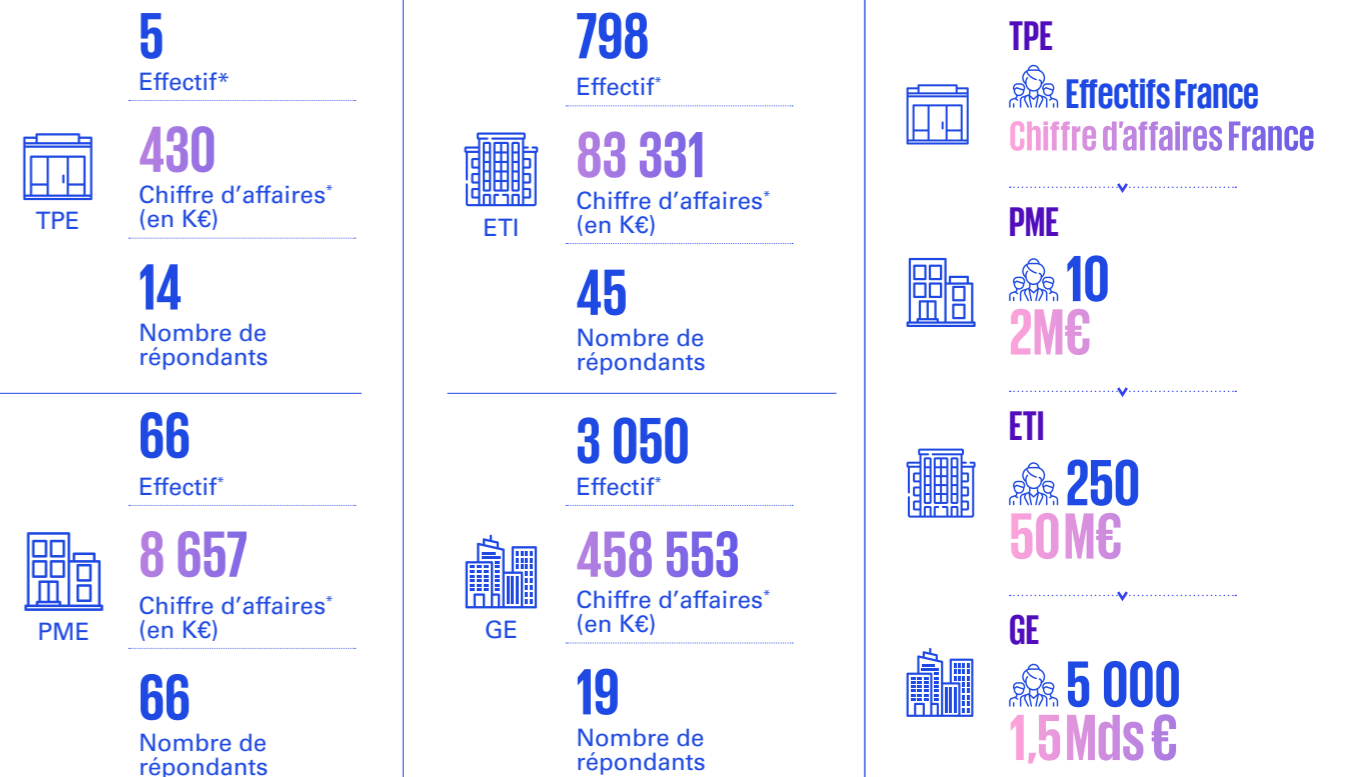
TPE

5
Effectif*

430
Chiffre d'affaires* (en K€)

14
Nombre de répondants

PME

66
Effectif*

8 657
Chiffre d'affaires* (en K€)

66
Nombre de répondants

ETI

798
Effectif*

83 331
Chiffre d'affaires* (en K€)

45
Nombre de répondants

GE

3 050
Effectif*

458 553
Chiffre d'affaires* (en K€)

19
Nombre de répondants

TPE
Effectifs France
Chiffre d'affaires France

PME
10
2M€

ETI
250
50M€

GE
5 000
1,5 Mds €